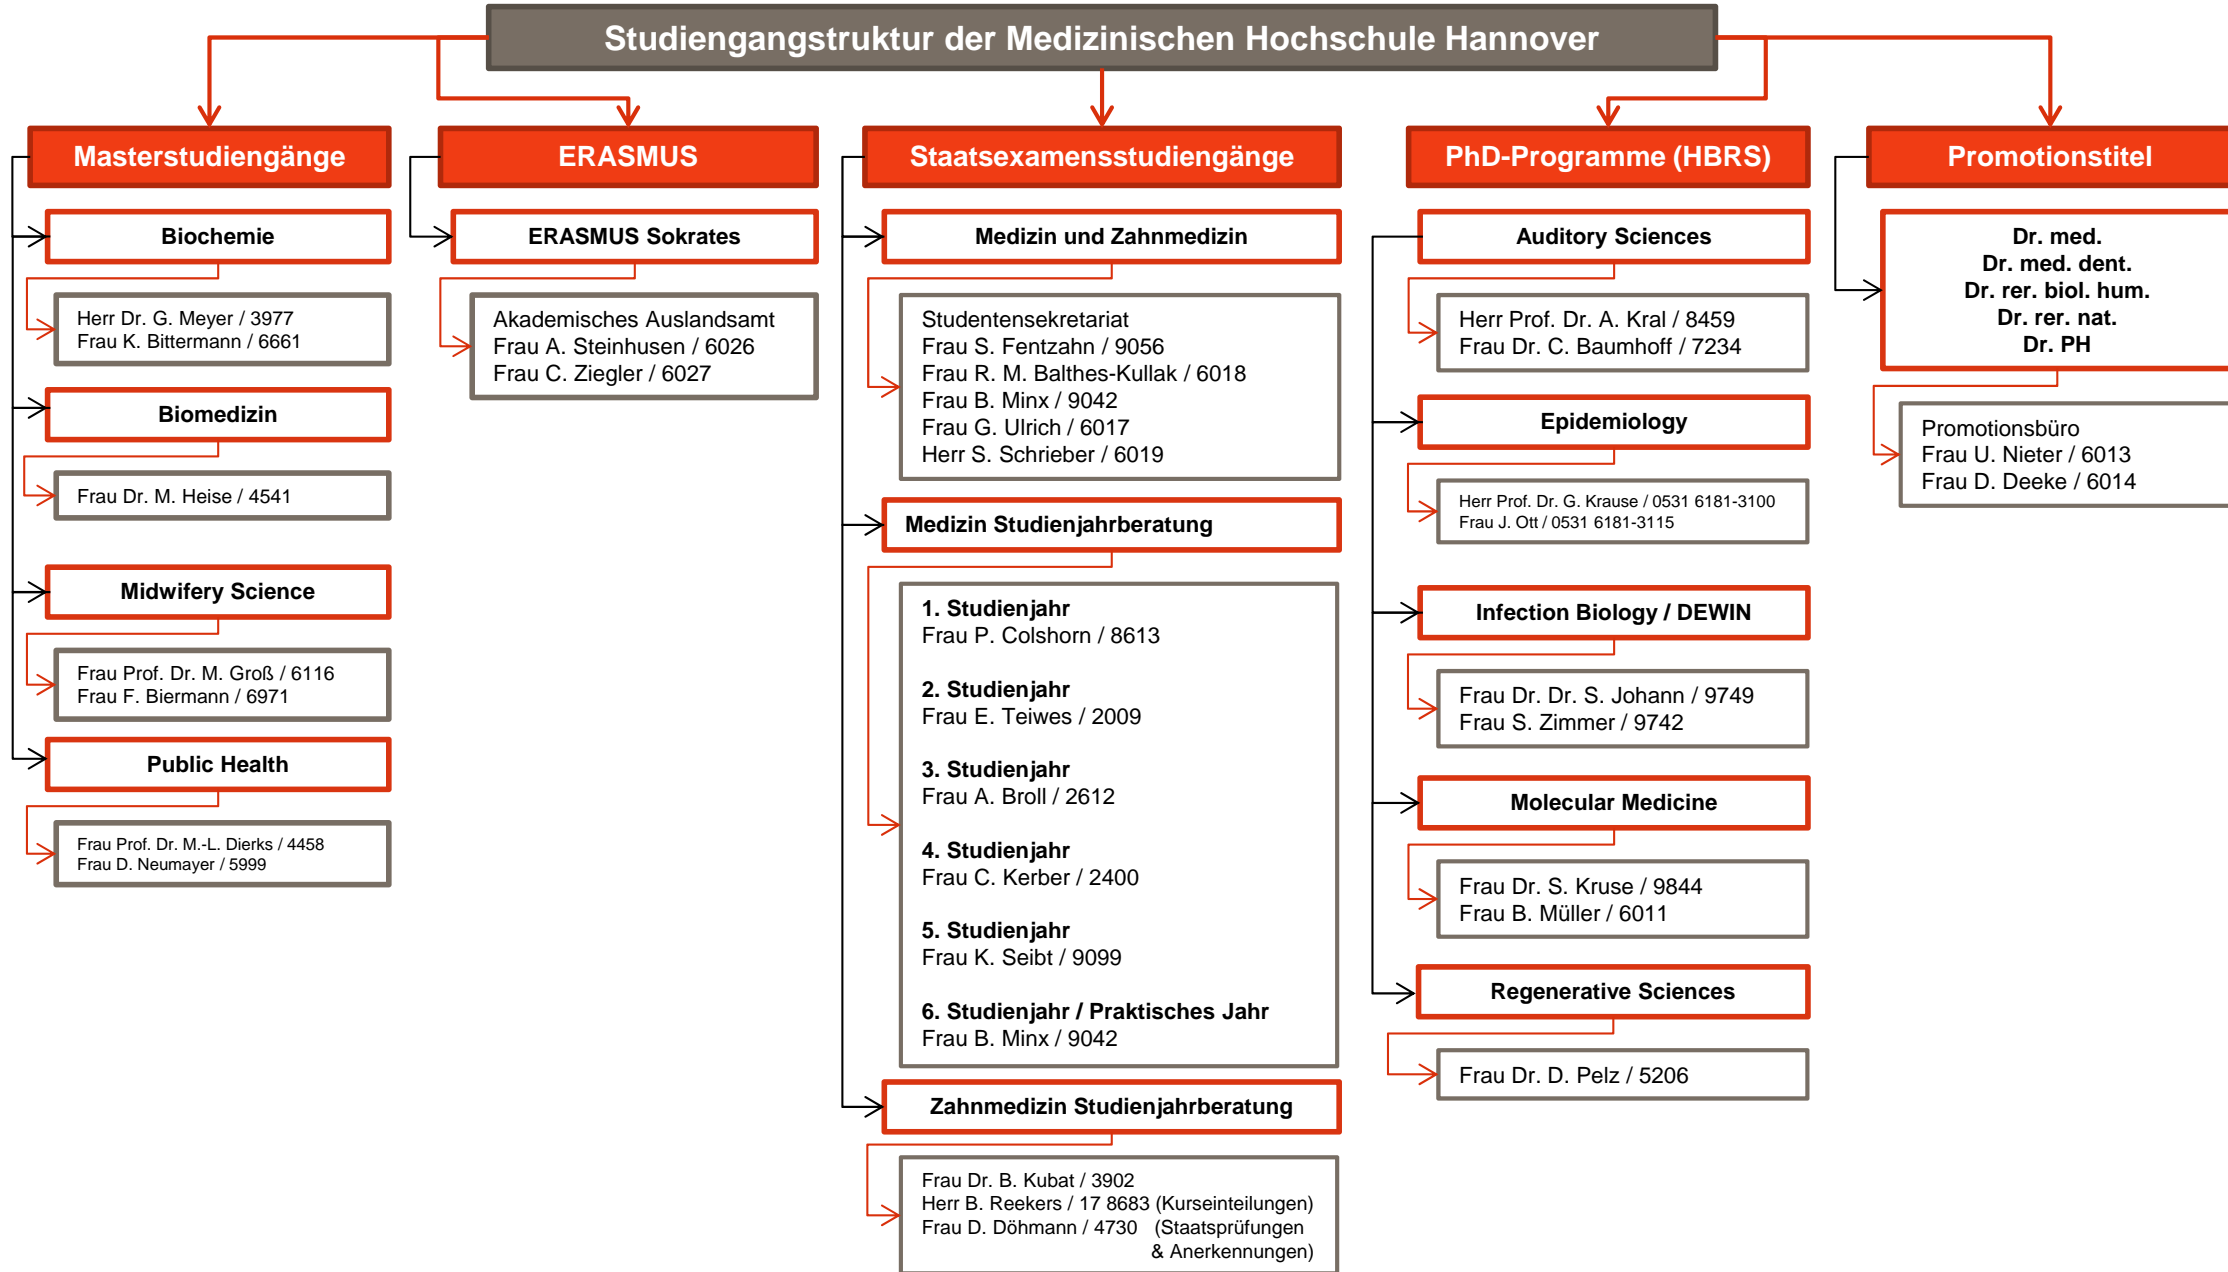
Studiengangstruktur der Medizinischen Hochschule Hannover

Masterstudiengänge

Biochemie

Herr Dr. G. Meyer / 3977
Frau K. Bittermann / 6661

Biomedizin

Frau Dr. M. Heise / 4541

Midwifery Science

Frau Prof. Dr. M. Groß / 6116
Frau F. Biermann / 6971

Public Health

Frau Prof. Dr. M.-L. Dierks / 4458
Frau D. Neumayer / 5999

ERASMUS

ERASMUS Sokrates

Akademisches Auslandsamt
Frau A. Steinhusen / 6026
Frau C. Ziegler / 6027

Staatsexamensstudiengänge

Medizin und Zahnmedizin

Studentensekretariat
Frau S. Fentzahn / 9056
Frau R. M. Balthes-Kullak / 6018
Frau B. Minx / 9042
Frau G. Ulrich / 6017
Herr S. Schrieber / 6019

Medizin Studienjahrberatung

1. Studienjahr
Frau P. Colshorn / 8613

2. Studienjahr
Frau E. Teiwes / 2009

3. Studienjahr
Frau A. Broll / 2612

4. Studienjahr
Frau C. Kerber / 2400

5. Studienjahr
Frau K. Seibt / 9099

6. Studienjahr / Praktisches Jahr
Frau B. Minx / 9042

Zahnmedizin Studienjahrberatung

Frau Dr. B. Kubat / 3902
Herr B. Reekers / 17 8683 (Kurseinteilungen)
Frau D. Döhmann / 4730 (Staatsprüfungen & Anerkennungen)

PhD-Programme (HBRS)

Auditory Sciences

Herr Prof. Dr. A. Kral / 8459
Frau Dr. C. Baumhoff / 7234

Epidemiology

Herr Prof. Dr. G. Krause / 0531 6181-3100
Frau J. Ott / 0531 6181-3115

Infection Biology / DEWIN

Frau Dr. Dr. S. Johann / 9749
Frau S. Zimmer / 9742

Molecular Medicine

Frau Dr. S. Kruse / 9844
Frau B. Müller / 6011

Regenerative Sciences

Frau Dr. D. Pelz / 5206

Promotionstitel

Dr. med.
Dr. med. dent.
Dr. rer. biol. hum.
Dr. rer. nat.
Dr. PH

Promotionsbüro
Frau U. Nieter / 6013
Frau D. Deeke / 6014